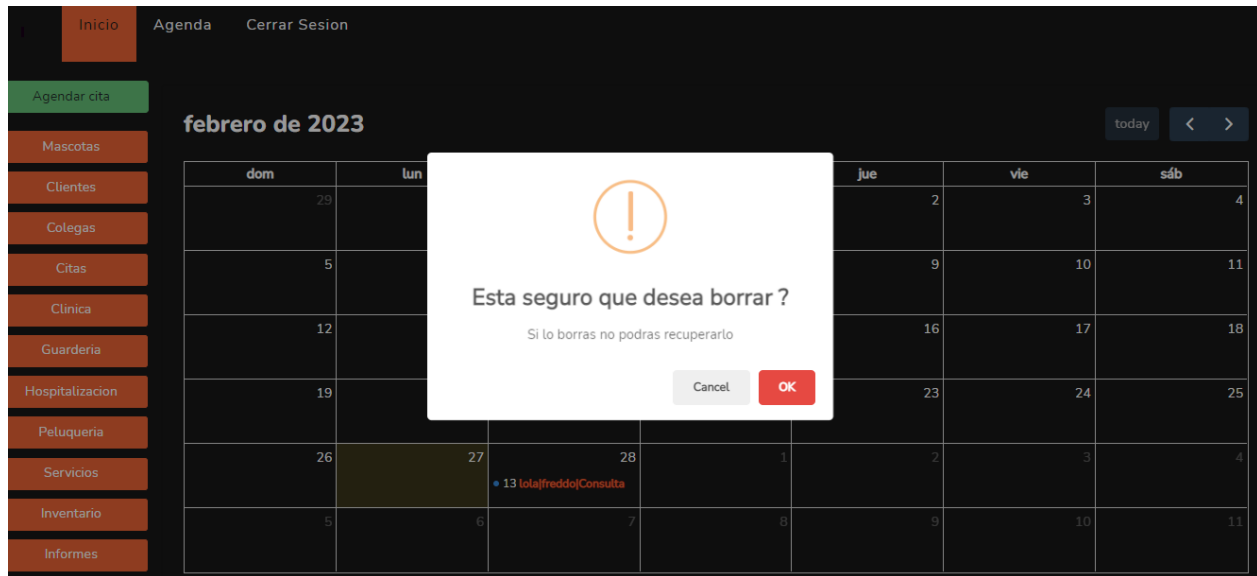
Inicio Agenda Cerrar Sesion

Agendar cita
Mascotas
Clientes
Colegas
Citas
Clinica
Guarderia
Hospitalizacion
Peluqueria
Servicios
Inventario
Informes

febrero de 2023

today < >

| dom | lun | | | jue | vie | sáb |
|---|---|---|---|---|---|---|
| 29 | | | | 2 | 3 | 4 |
| 5 | | | | 9 | 10 | 11 |
| 12 | | | | 16 | 17 | 18 |
| 19 | | | | 23 | 24 | 25 |
| 26 | 27 | 28 • 13 lola\|freddo\|Consulta | 1 | 2 | 3 | 4 |
| 5 | 6 | 7 | 8 | 9 | 10 | 11 |

!

Esta seguro que desea borrar ?

Si lo borras no podras recuperarlo

Cancel OK